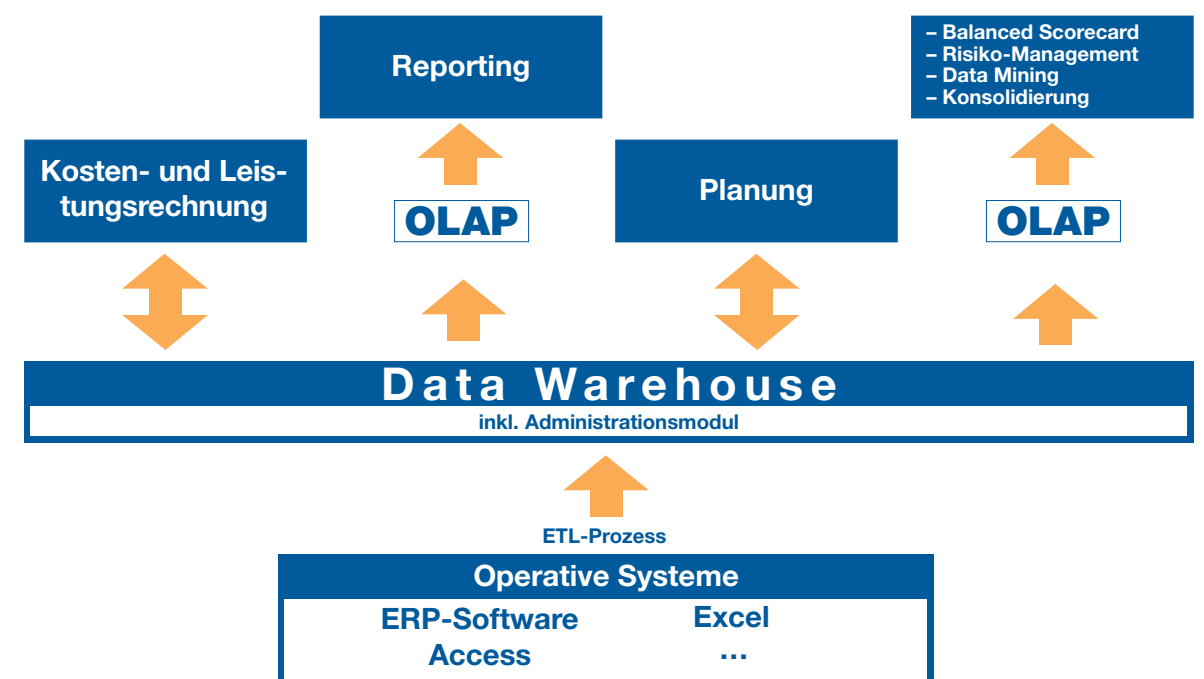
Reporting

– Balanced Scorecard
– Risiko-Management
– Data Mining
– Konsolidierung

Kosten- und Leistungsrechnung

OLAP

Planung

OLAP

Data Warehouse
inkl. Administrationsmodul

ETL-Prozess

Operative Systeme
ERP-Software
Excel
Access
...